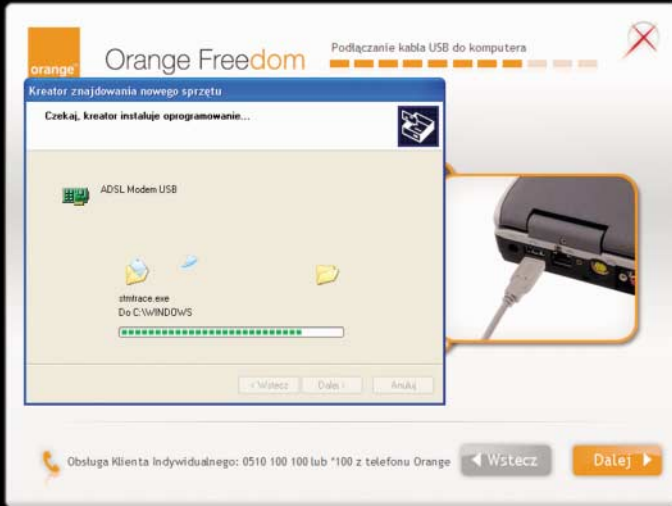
orange™

Orange Freedom

Podłączanie kabla USB do komputera

Kreator znajdowania nowego sprzętu

Czekaj, kreator instaluje oprogramowanie...

ADSL Modem USB

stmtrace.exe
Do C:\WINDOWS

< Wstecz Dalej > Anuluj

Obsługa Klienta Indywidualnego: 0510 100 100 lub *100 z telefonu Orange

Wstecz

Dalej